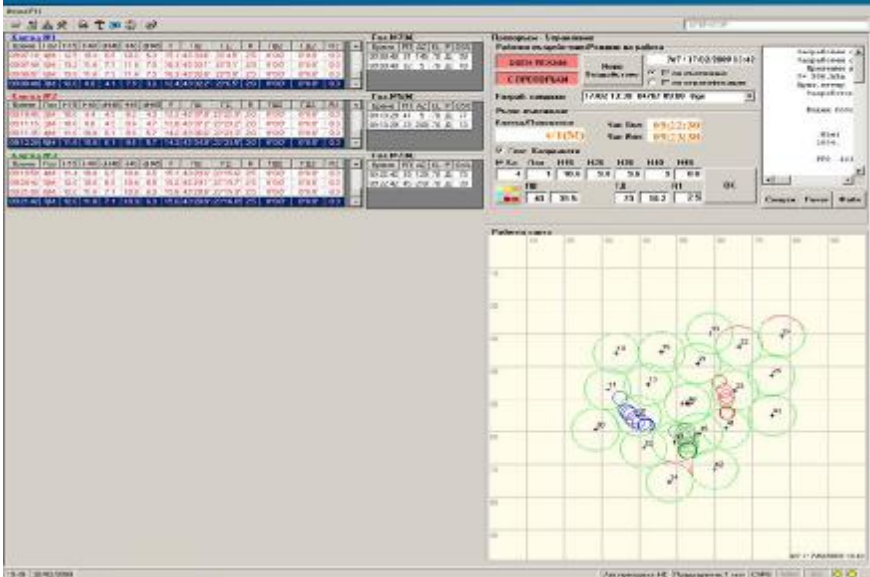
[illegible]

Комбайн №1

Газ №1 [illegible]

Комбайн №2

Газ №2 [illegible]

Комбайн №3

Газ №3 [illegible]

Проходка - Управление

БЯВЯ РЕЖИМ

С ПРЕОБРАЗ

Нови Посредство

2в7 • 17/02/2009 13:42

Разпр. смешане 17/02 12:30 04/07 09:00 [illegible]

Режим выемки

Клетка/Положение

Час Вин 09:22:50

Час Изх 09:23:50

Газ Контроля

OK

Съседи Газове Файл

Работна карта

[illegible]